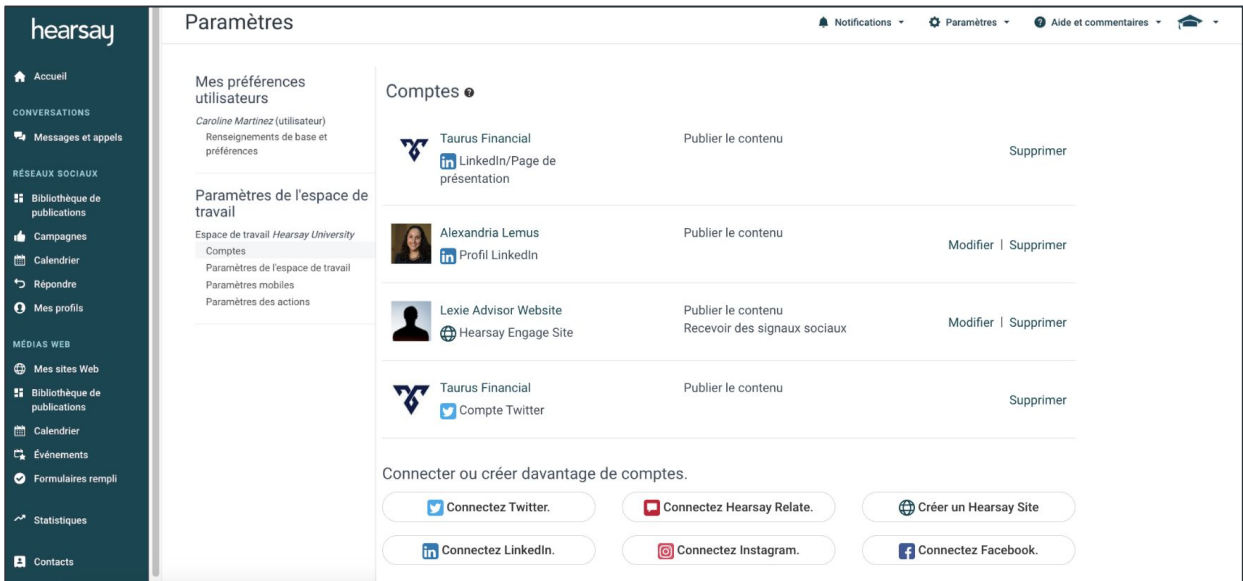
hearsay

Accueil

CONVERSATIONS

Messages et appels

RÉSEAUX SOCIAUX

Bibliothèque de publications

Campagnes

Calendrier

Répondre

Mes profils

MÉDIAS WEB

Mes sites Web

Bibliothèque de publications

Calendrier

Événements

Formulaires rempli

Statistiques

Contacts

Paramètres

Notifications

Paramètres

Aide et commentaires

Mes préférences utilisateurs

Caroline Martinez (utilisateur)

Renseignements de base et préférences

Paramètres de l'espace de travail

Espace de travail Hearsay University

Comptes

Paramètres de l'espace de travail

Paramètres mobiles

Paramètres des actions

Comptes

Taurus Financial
LinkedIn/Page de présentation
Publier le contenu
Supprimer

Alexandria Lemus
Profil LinkedIn
Publier le contenu
Modifier | Supprimer

Lexie Advisor Website
Hearsay Engage Site
Publier le contenu
Recevoir des signaux sociaux
Modifier | Supprimer

Taurus Financial
Compte Twitter
Publier le contenu
Supprimer

Connecter ou créer davantage de comptes.

Connectez Twitter.

Connectez Hearsay Relate.

Créer un Hearsay Site

Connectez LinkedIn.

Connectez Instagram.

Connectez Facebook.